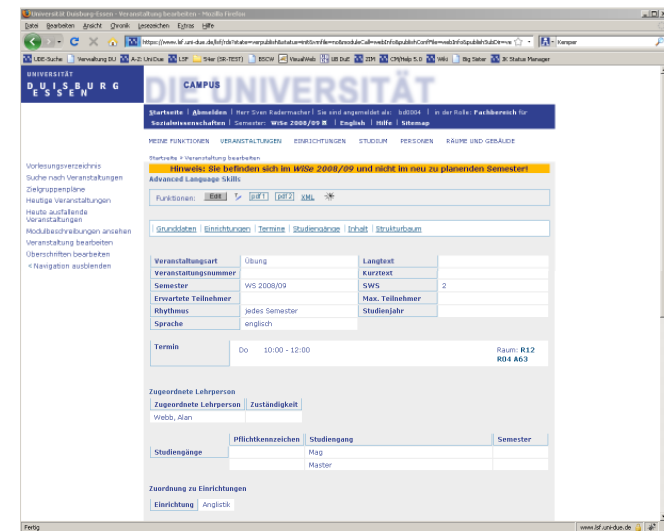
Universität Duisburg-Essen - Veranstaltung bearbeiten - Mozilla Firefox

Datei Bearbeiten Ansicht Chronik Lesezeichen Extras Hilfe

https://www.lsf.uni-due.de/lsf/rds?state=verpublish&status=init&vmfile=no&moduleCall=webInfo&publishConfFile=webInfo&publishSubDir=ve

Kaspar

UDE-Suche | Verwaltung DU | A-Z: Uni Due | LSF | Sixer (SR-TEST) | BSCW | VisualWeb | UB DuE | ZIM | CM/Help 5.0 | Wiki | Big Sister | IK Status Manager

UNIVERSITÄT DUISBURG ESSEN

CAMPUS

DIE UNIVERSITÄT

Startseite | Abmelden | Herr Sven Radermacher | Sie sind angemeldet als: bd0004 | in der Rolle: Fachbereich für Sozialwissenschaften | Semester: WiSe 2008/09 | English | Hilfe | Sitemap

MEINE FUNKTIONEN VERANSTALTUNGEN EINRICHTUNGEN STUDIUM PERSONEN RÄUME UND GEBÄUDE

Vorlesungsverzeichnis
Suche nach Veranstaltungen
Zielgruppenpläne
Heutige Veranstaltungen
Heute ausfallende Veranstaltungen
Modulbeschreibungen ansehen
Veranstaltung bearbeiten
Überschriften bearbeiten
< Navigation ausblenden

Startseite > Veranstaltung bearbeiten

Hinweis: Sie befinden sich im WiSe 2008/09 und nicht im neu zu planenden Semester!

Advanced Language Skills

Funktionen: Edit pdf1 pdf2 XML

Grunddaten | Einrichtungen | Termine | Studiengänge | Inhalt | Strukturbaum

| Veranstaltungsart | Übung | Langtext | |
|---|---|---|---|
| Veranstaltungsnummer | | Kurztext | |
| Semester | WS 2008/09 | SWS | 2 |
| Erwartete Teilnehmer | | Max. Teilnehmer | |
| Rhythmus | jedes Semester | Studienjahr | |
| Sprache | englisch | | |

Termin Do 10:00 - 12:00 Raum: R12 R04 A63

Zugeordnete Lehrperson

| Zugeordnete Lehrperson | Zuständigkeit |
|---|---|
| Webb, Alan | |

| | Pflichtkennzeichen | Studiengang | Semester |
|---|---|---|---|
| Studiengänge | | Mag | |
| | | Master | |

Zuordnung zu Einrichtungen

Einrichtung Anglistik

Fertig

www.lsf.uni-due.de